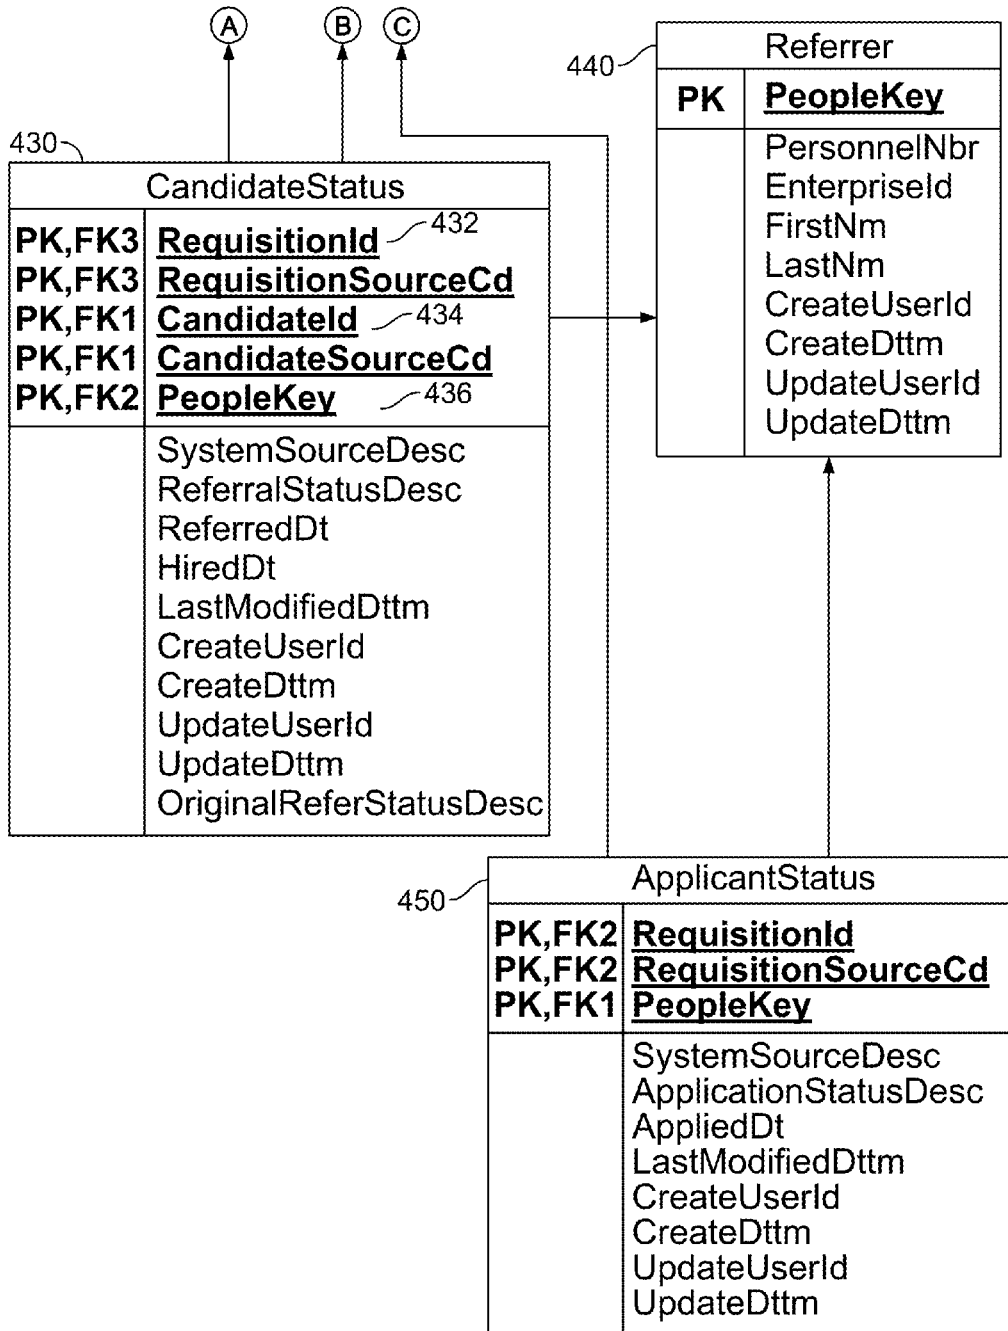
A
B
C

430
CandidateStatus
PK,FK3 RequisitionId 432
PK,FK3 RequisitionSourceCd
PK,FK1 CandidateId 434
PK,FK1 CandidateSourceCd
PK,FK2 PeopleKey 436

SystemSourceDesc
ReferralStatusDesc
ReferredDt
HiredDt
LastModifiedDttm
CreateUserId
CreateDttm
UpdateUserId
UpdateDttm
OriginalReferStatusDesc

440
Referrer
PK PeopleKey

PersonnelNbr
EnterpriseId
FirstNm
LastNm
CreateUserId
CreateDttm
UpdateUserId
UpdateDttm

450
ApplicantStatus
PK,FK2 RequisitionId
PK,FK2 RequisitionSourceCd
PK,FK1 PeopleKey

SystemSourceDesc
ApplicationStatusDesc
AppliedDt
LastModifiedDttm
CreateUserId
CreateDttm
UpdateUserId
UpdateDttm